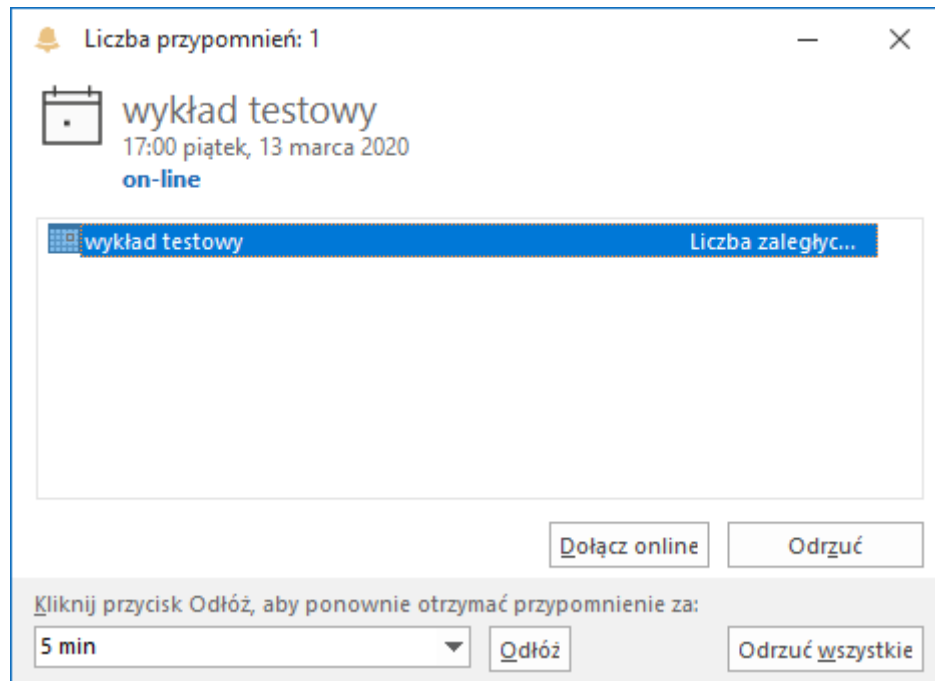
Liczba przypomnień: 1

wykład testowy
17:00 piątek, 13 marca 2020
on-line

wykład testowy Liczba zaległyc...

Dołącz online Odrzuć

Kliknij przycisk Odłóż, aby ponownie otrzymać przypomnienie za:

5 min

Odłóż

Odrzuć wszystkie